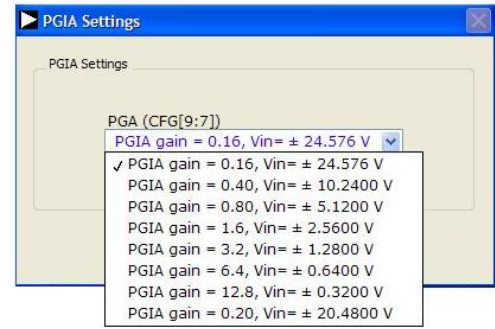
PGIA Settings

PGIA Settings

PGA (CFG[9:7])

PGIA gain = 0.16, Vin= ± 24.576 V

✓ PGIA gain = 0.16, Vin= ± 24.576 V
PGIA gain = 0.40, Vin= ± 10.2400 V
PGIA gain = 0.80, Vin= ± 5.1200 V
PGIA gain = 1.6, Vin= ± 2.5600 V
PGIA gain = 3.2, Vin= ± 1.2800 V
PGIA gain = 6.4, Vin= ± 0.6400 V
PGIA gain = 12.8, Vin= ± 0.3200 V
PGIA gain = 0.20, Vin= ± 20.4800 V